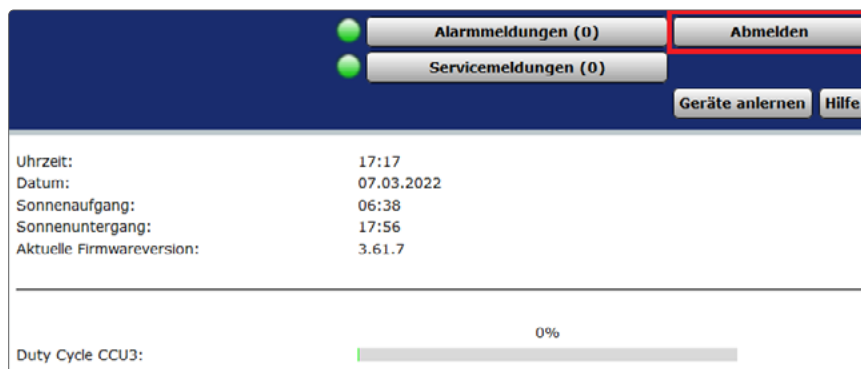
Alarmmeldungen (0)
Abmelden
Servicemeldungen (0)
Geräte anlernen
Hilfe

| | |
|---|---|
| Uhrzeit: | 17:17 |
| Datum: | 07.03.2022 |
| Sonnenaufgang: | 06:38 |
| Sonnenuntergang: | 17:56 |
| Aktuelle Firmwareversion: | 3.61.7 |

0%
Duty Cycle CCU3: